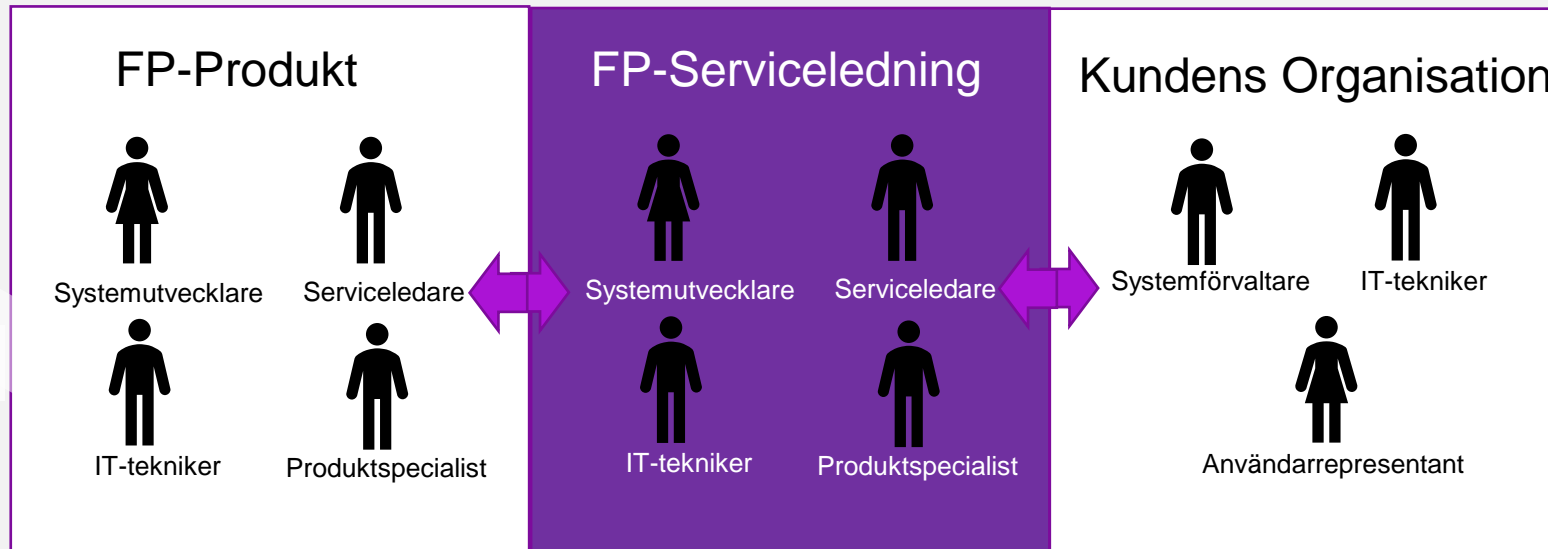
FP-Produkt

Systemutvecklare
Serviceledare
IT-tekniker
Produktspecialist

FP-Serviceledning

Systemutvecklare
Serviceledare
IT-tekniker
Produktspecialist

Kundens Organisation

Systemförvaltare
IT-tekniker
Användarrepresentant